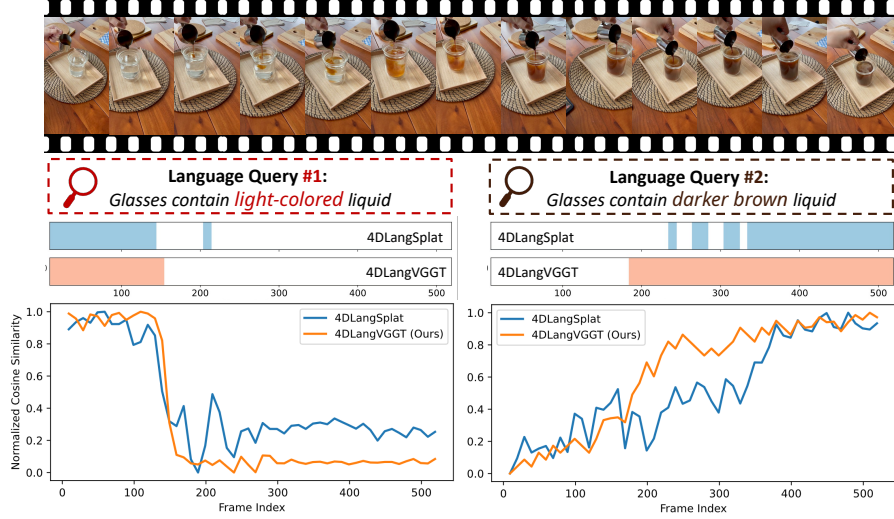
Language Query #1: Glasses contain light-colored liquid

Language Query #2: Glasses contain darker brown liquid

4DLangSplat

4DLangVGGT

100 200 300 400 500

4DLangSplat

4DLangVGGT

100 200 300 400 500

Normalized Cosine Similarity

1.0 0.8 0.6 0.4 0.2 0.0

0 100 200 300 400 500

Frame Index

4DLangSplat
4DLangVGGT (Ours)

1.0 0.8 0.6 0.4 0.2 0.0

0 100 200 300 400 500

Frame Index

4DLangSplat
4DLangVGGT (Ours)